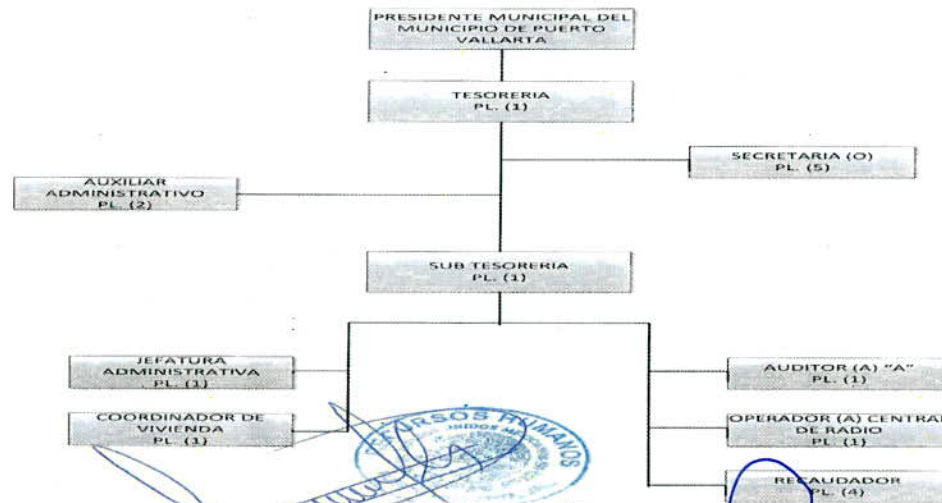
PRESIDENTE MUNICIPAL DEL MUNICIPIO DE PUERTO VALLARTA

TESORERIA
PL. (1)

AUXILIAR ADMINISTRATIVO
PL. (2)

SECRETARIA (O)
PL. (5)

SUB TESORERIA
PL. (1)

JEFATURA ADMINISTRATIVA
PL. (1)

COORDINADOR DE VIVIENDA
PL. (1)

AUDITOR (A) "A"
PL. (1)

OPERADOR (A) CENTRAL DE RADIO
PL. (1)

RECAUDADOR
PL. (4)

RECURSOS HUMANOS
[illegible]